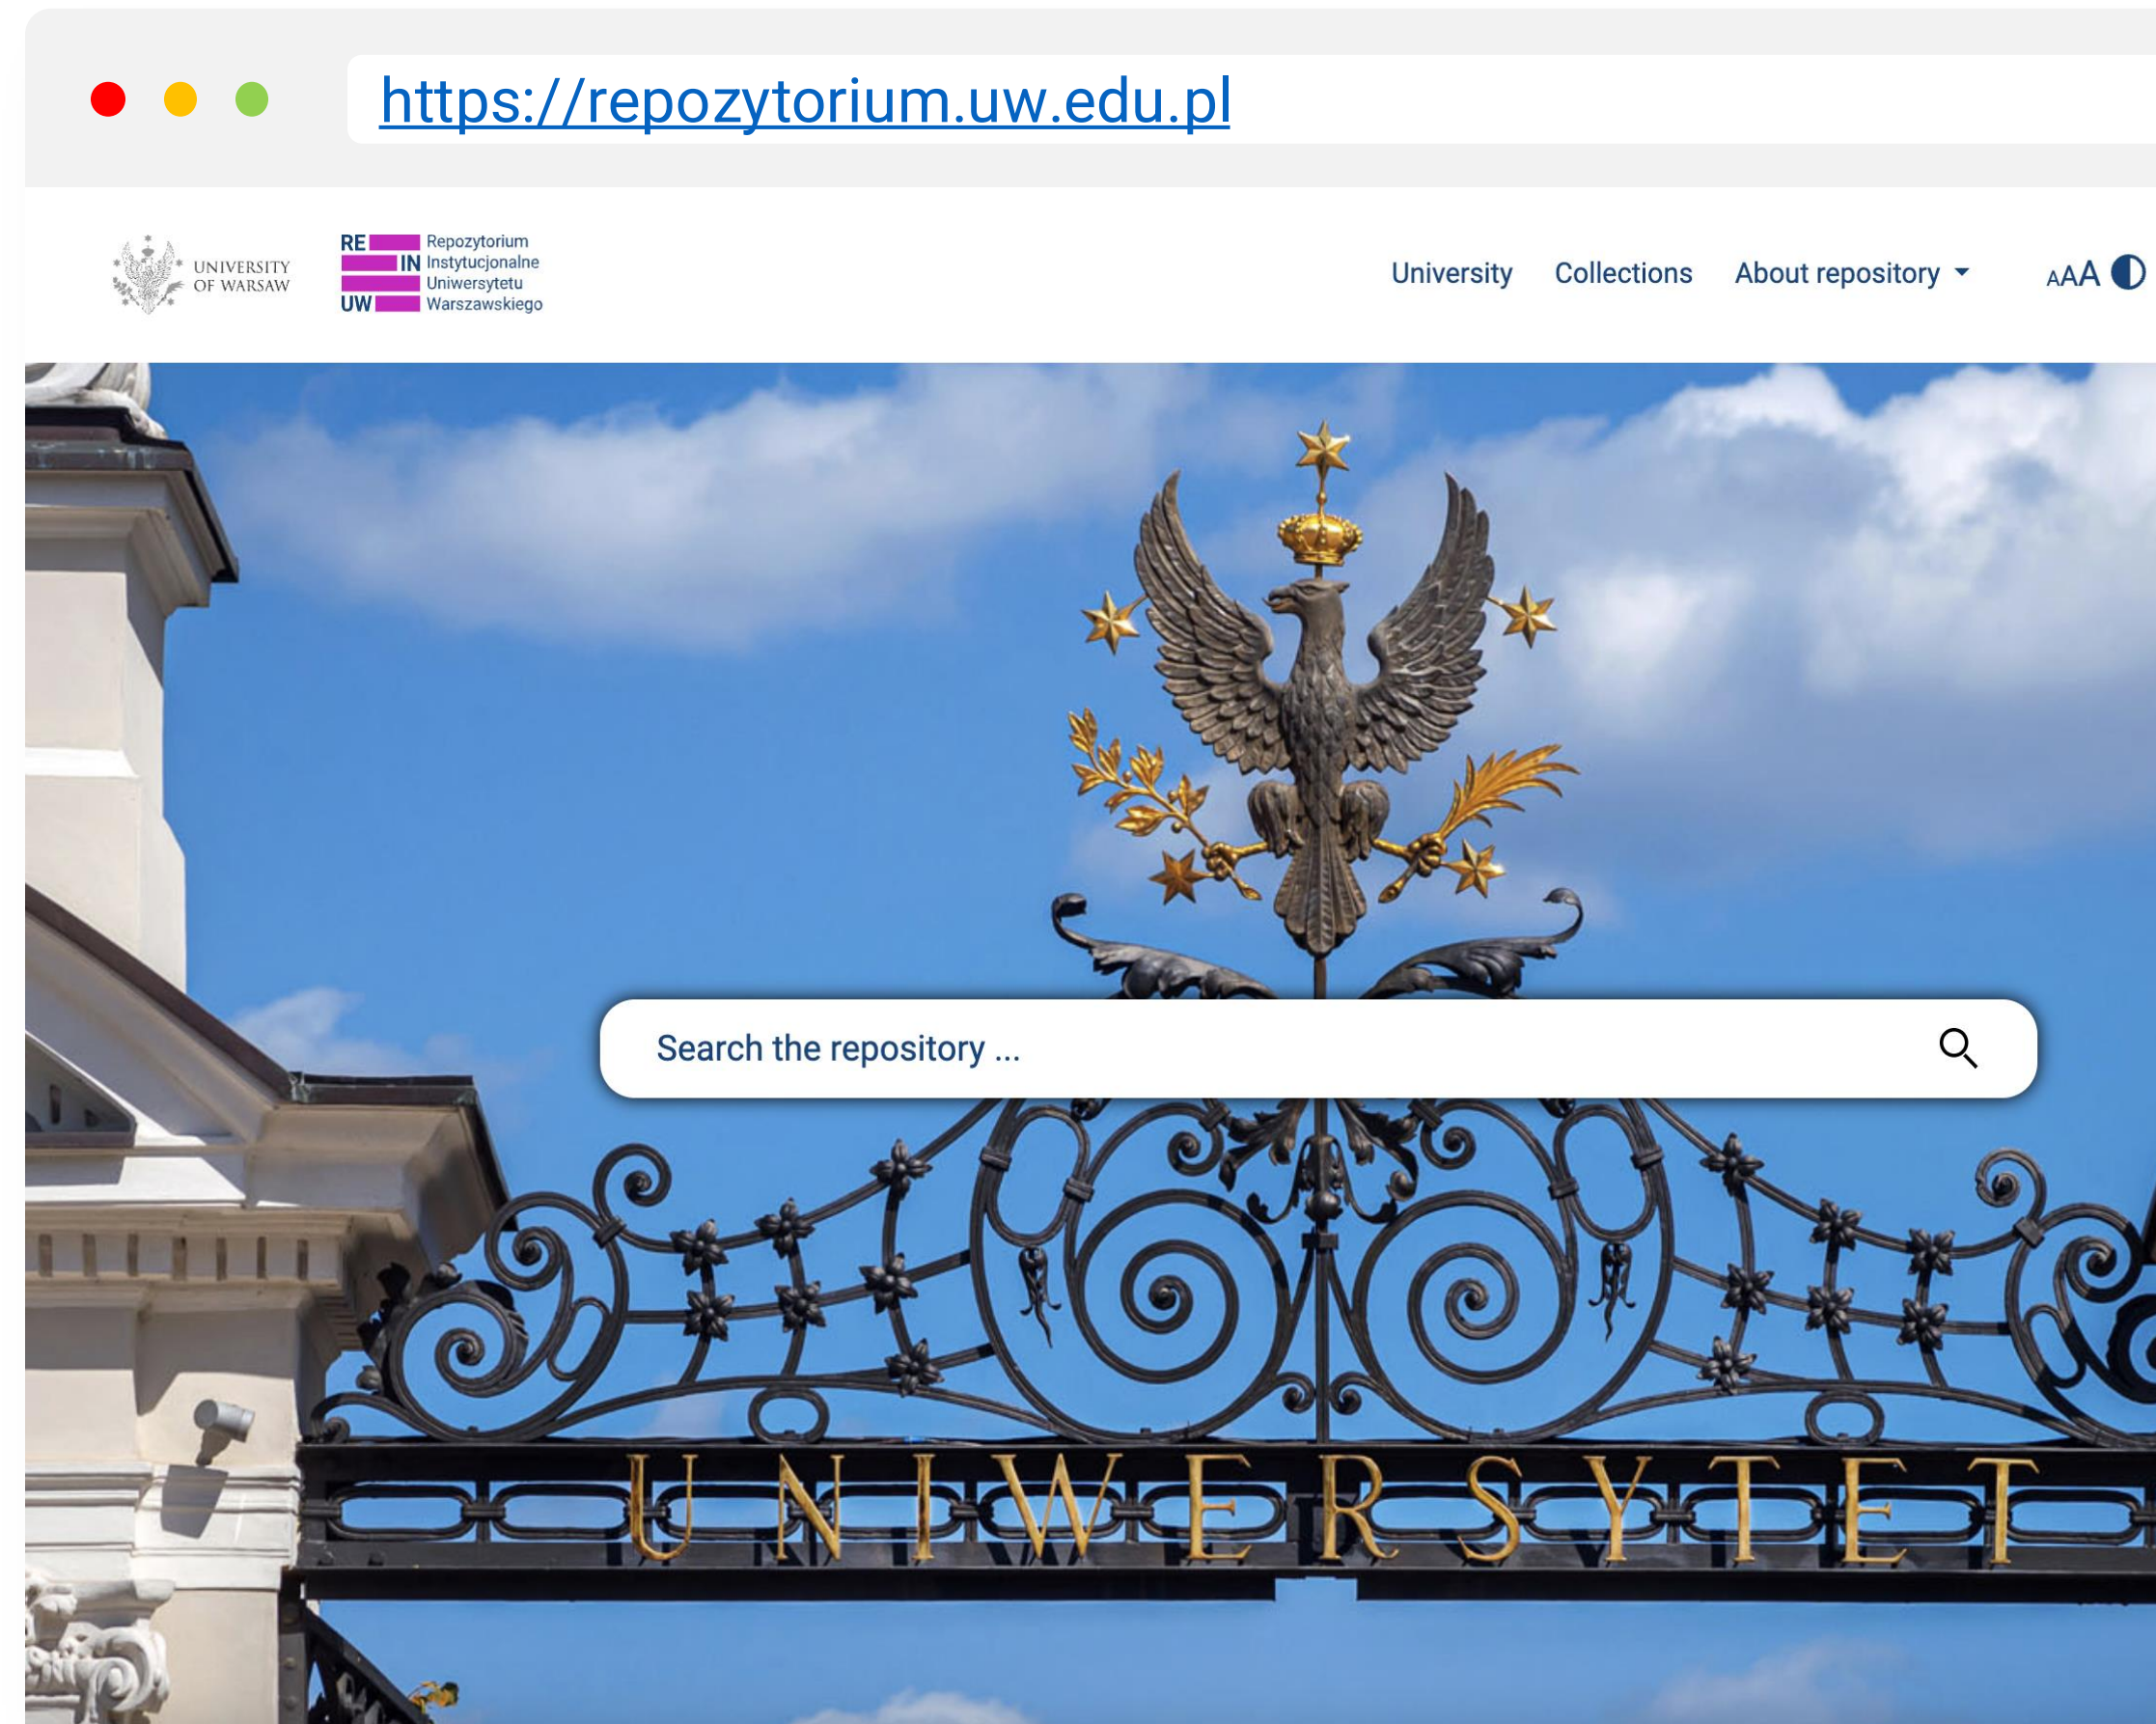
https://repozytorium.uw.edu.pl

UNIVERSITY OF WARSAW

RE IN UW Repozytorium Instytucjonalne Uniwersytetu Warszawskiego

University Collections About repository

AAA

Search the repository ...

UNIWERSYTET